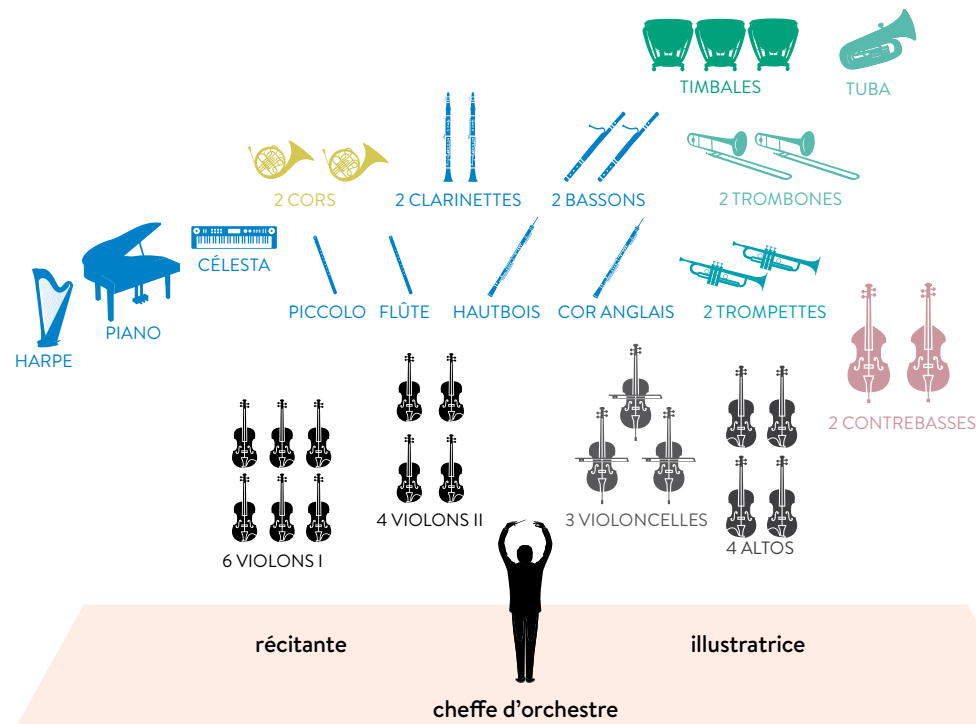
TIMBALES
TUBA

2 CORS
2 CLARINETTES
2 BASSONS
2 TROMBONES

CÉLESTA

PICCOLO
FLÛTE
HAUTBOIS
COR ANGLAIS
2 TROMPETTES

PIANO
HARPE

2 CONTREBASSES

4 VIOLONS II
3 VIOLONCELLES
4 ALTOS
6 VIOLONS I

récitante
illustratrice
cheffe d'orchestre